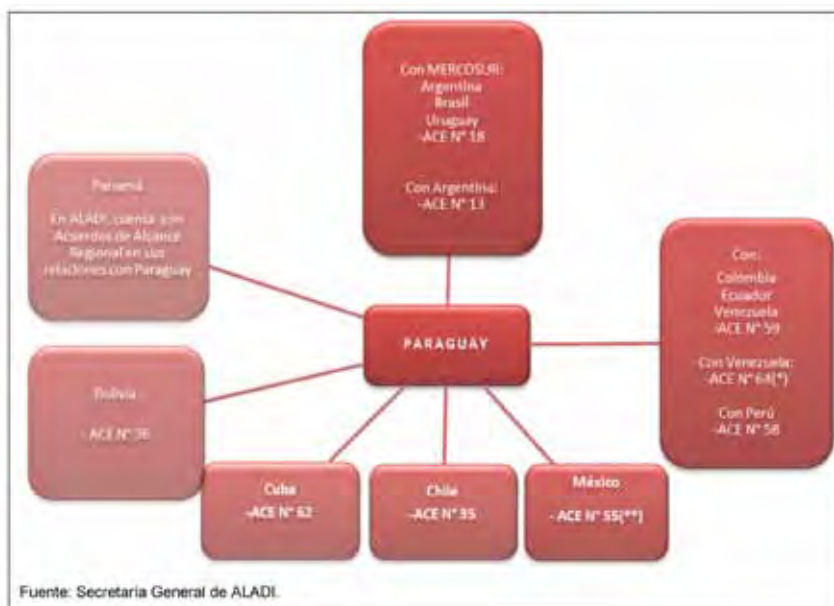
Con MERCOSUR:
Argentina
Brasil
Uruguay
-ACE N° 18

Con Argentina:
-ACE N° 13

Panamá

En ALADI, cuenta con Acuerdos de Alcance Regional en sus relaciones con Paraguay

Con:
Colombia
Ecuador
Venezuela
-ACE N° 59

-Con Venezuela:
-ACE N° 64(*)

Con Perú
-ACE N° 58

PARAGUAY

Bolivia

- ACE N° 36

Cuba
-ACE N° 62

Chile
-ACE N° 35

México
- ACE N° 55(**)

Fuente: Secretaría General de ALADI.